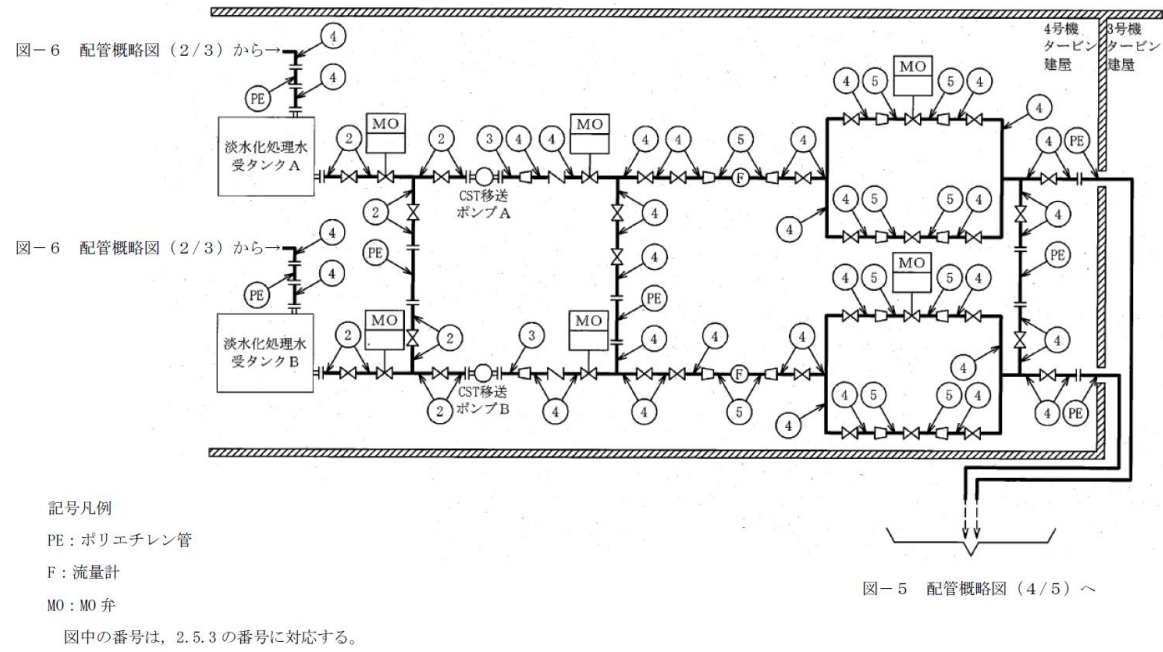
図－６　配管概略図（2/3）から→

4

4

PE

淡水化処理水受タンクＡ

2

MO

2

3

4

4

MO

4

4

5

4

CST移送ポンプＡ

F

2

4

PE

4

4

4

MO

5

4

4

5

5

4

4

4号機タービン建屋

3号機タービン建屋

4

4

PE

4

PE

図－６　配管概略図（2/3）から→

4

4

PE

淡水化処理水受タンクＢ

2

MO

2

3

MO

4

4

4

PE

4

CST移送ポンプＢ

2

4

4

5

F

4

4

5

MO

5

4

4

4

4

5

5

4

4

4

4

PE

記号凡例

PE：ポリエチレン管

F：流量計

MO：MO弁

図中の番号は，2.5.3の番号に対応する。

図－５　配管概略図（4/5）へ